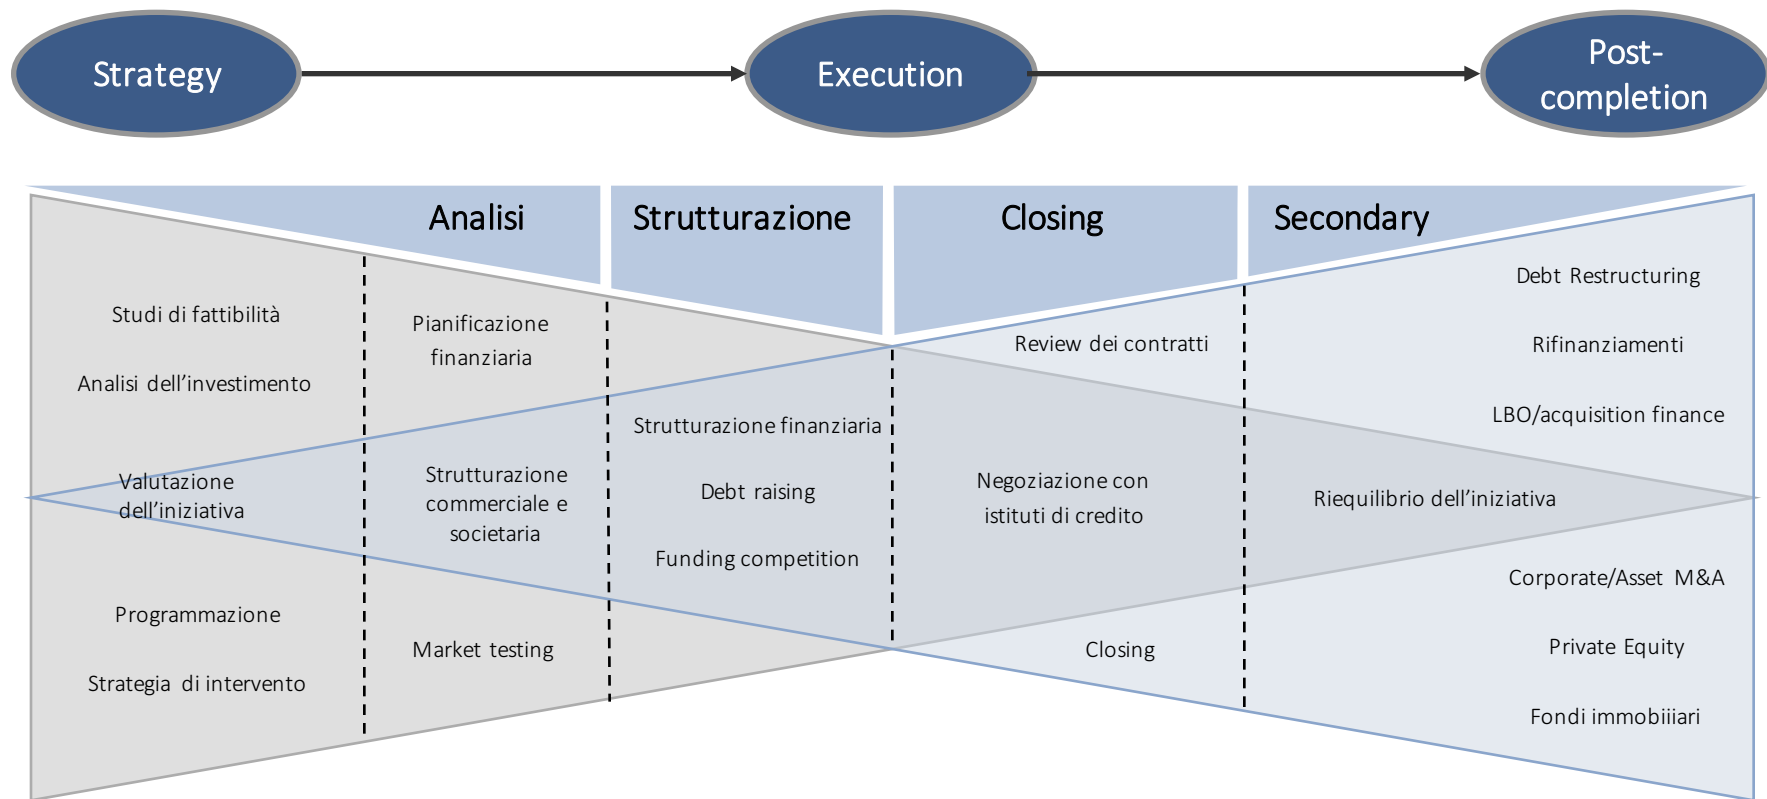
Strategy

Execution

Post-completion

Analisi

Strutturazione

Closing

Secondary

Studi di fattibilità

Analisi dell’investimento

Valutazione dell’iniziativa

Programmazione

Strategia di intervento

Pianificazione finanziaria

Strutturazione commerciale e societaria

Market testing

Strutturazione finanziaria

Debt raising

Funding competition

Review dei contratti

Negoziazione con istituti di credito

Closing

Debt Restructuring

Rifinanziamenti

LBO/acquisition finance

Riequilibrio dell’iniziativa

Corporate/Asset M&A

Private Equity

Fondi immobiiiari